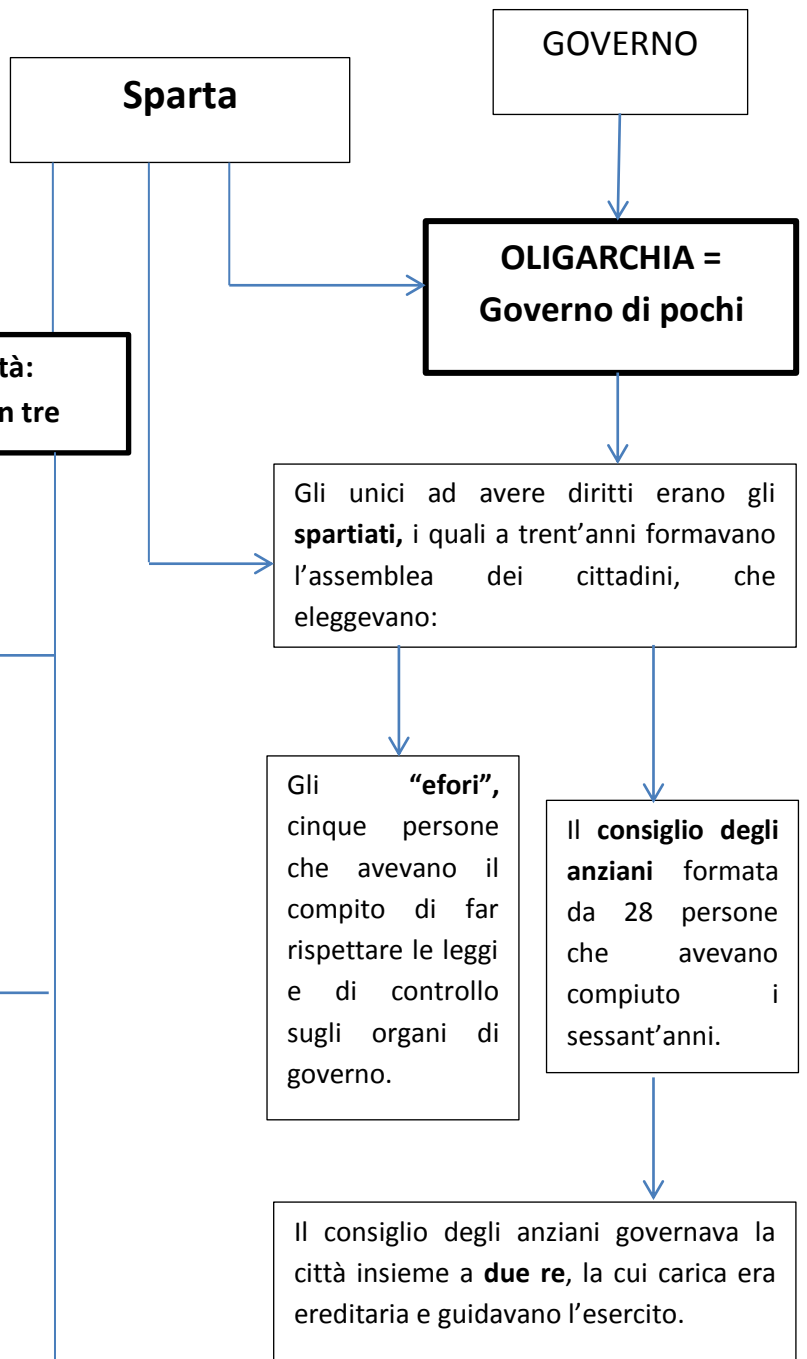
GOVERNO

Sparta

OLIGARCHIA = Governo di pochi

tà:
n tre

Gli unici ad avere diritti erano gli **spartiati,** i quali a trent'anni formavano l'assemblea dei cittadini, che eleggevano:

Gli **"efori",** cinque persone che avevano il compito di far rispettare le leggi e di controllo sugli organi di governo.

Il **consiglio degli anziani** formata da 28 persone che avevano compiuto i sessant'anni.

Il consiglio degli anziani governava la città insieme a **due re**, la cui carica era ereditaria e guidavano l'esercito.